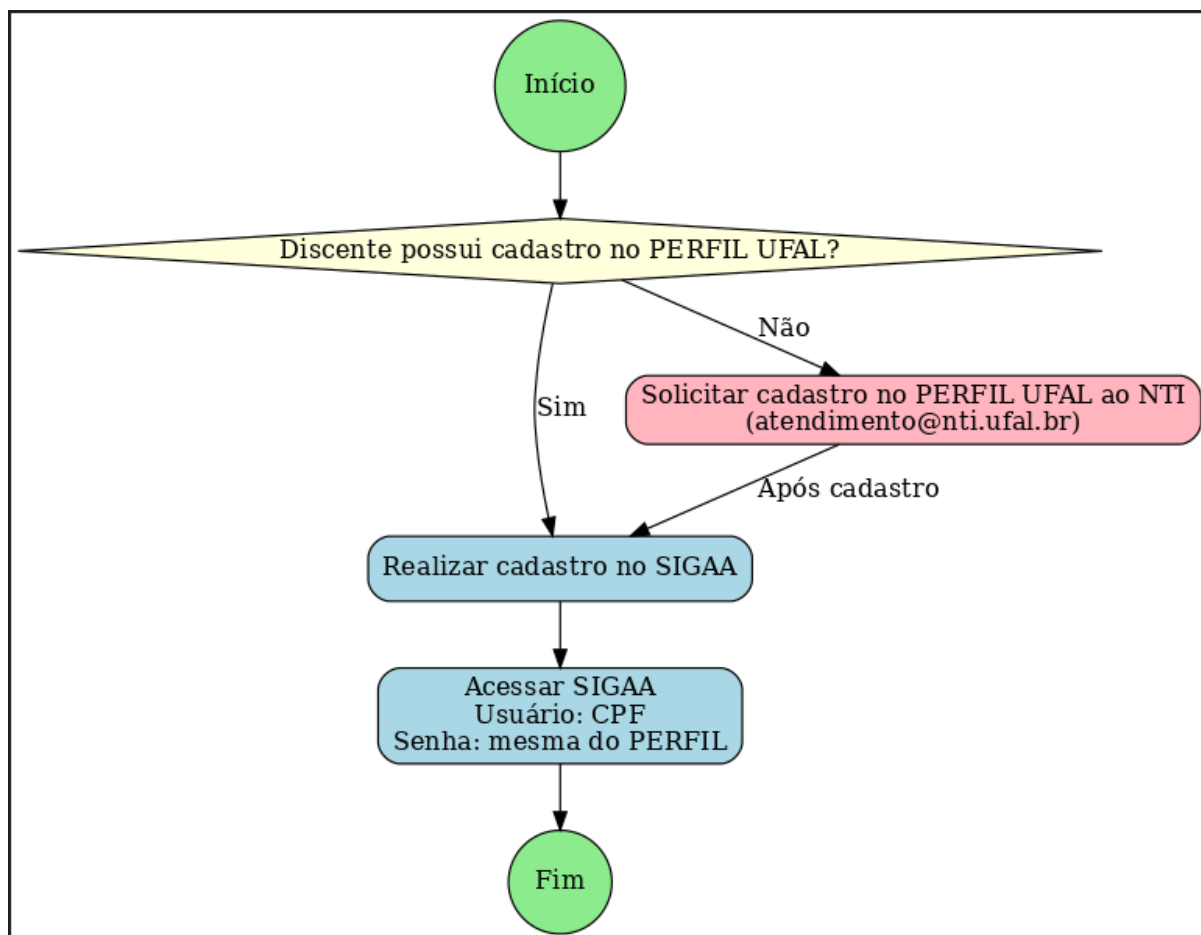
Início

Discente possui cadastro no PERFIL UFAL?

Não

Solicitar cadastro no PERFIL UFAL ao NTI
(atendimento@nti.ufal.br)

Sim

Após cadastro

Realizar cadastro no SIGAA

Acessar SIGAA
Usuário: CPF
Senha: mesma do PERFIL

Fim